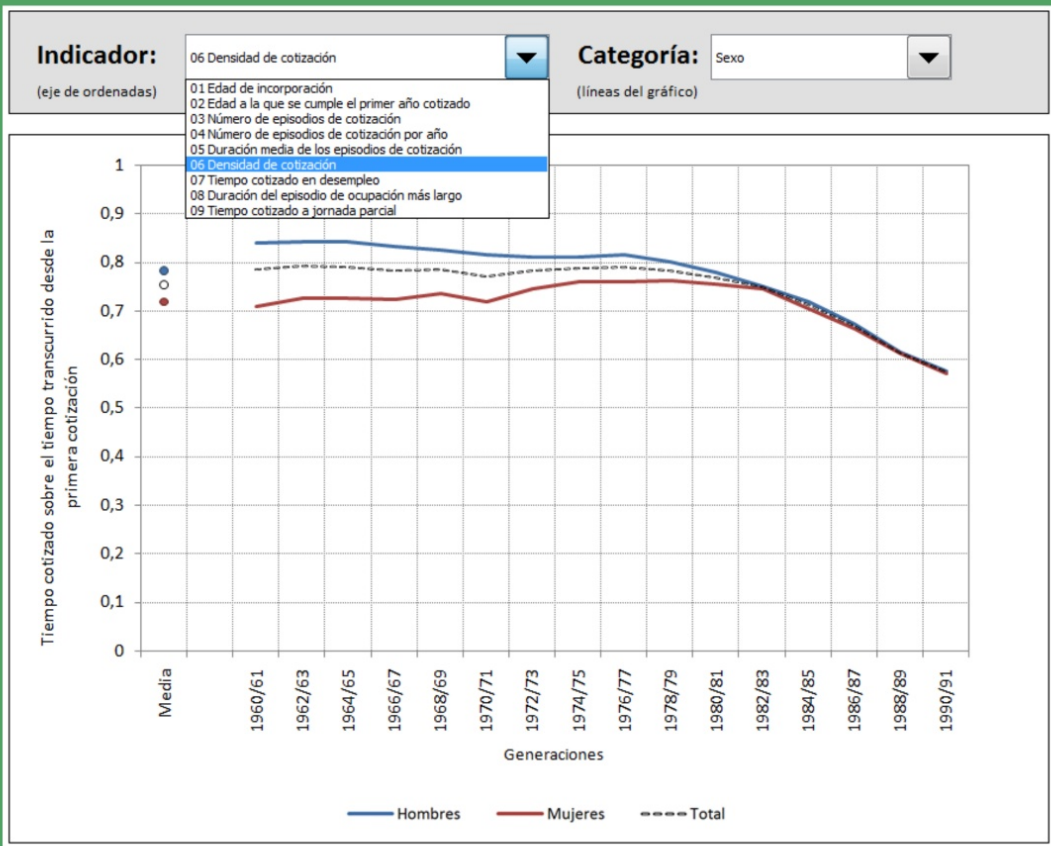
Indicador:
(eje de ordenadas)

06 Densidad de cotización

01 Edad de incorporación
02 Edad a la que se cumple el primer año cotizado
03 Número de episodios de cotización
04 Número de episodios de cotización por año
05 Duración media de los episodios de cotización
06 Densidad de cotización
07 Tiempo cotizado en desempleo
08 Duración del episodio de ocupación más largo
09 Tiempo cotizado a jornada parcial

Categoría:
(líneas del gráfico)

Sexo

Tiempo cotizado sobre el tiempo transcurrido desde la primera cotización

1
0,9
0,8
0,7
0,6
0,5
0,4
0,3
0,2
0,1
0

Media
1960/61
1962/63
1964/65
1966/67
1968/69
1970/71
1972/73
1974/75
1976/77
1978/79
1980/81
1982/83
1984/85
1986/87
1988/89
1990/91

Generaciones

Hombres
Mujeres
Total